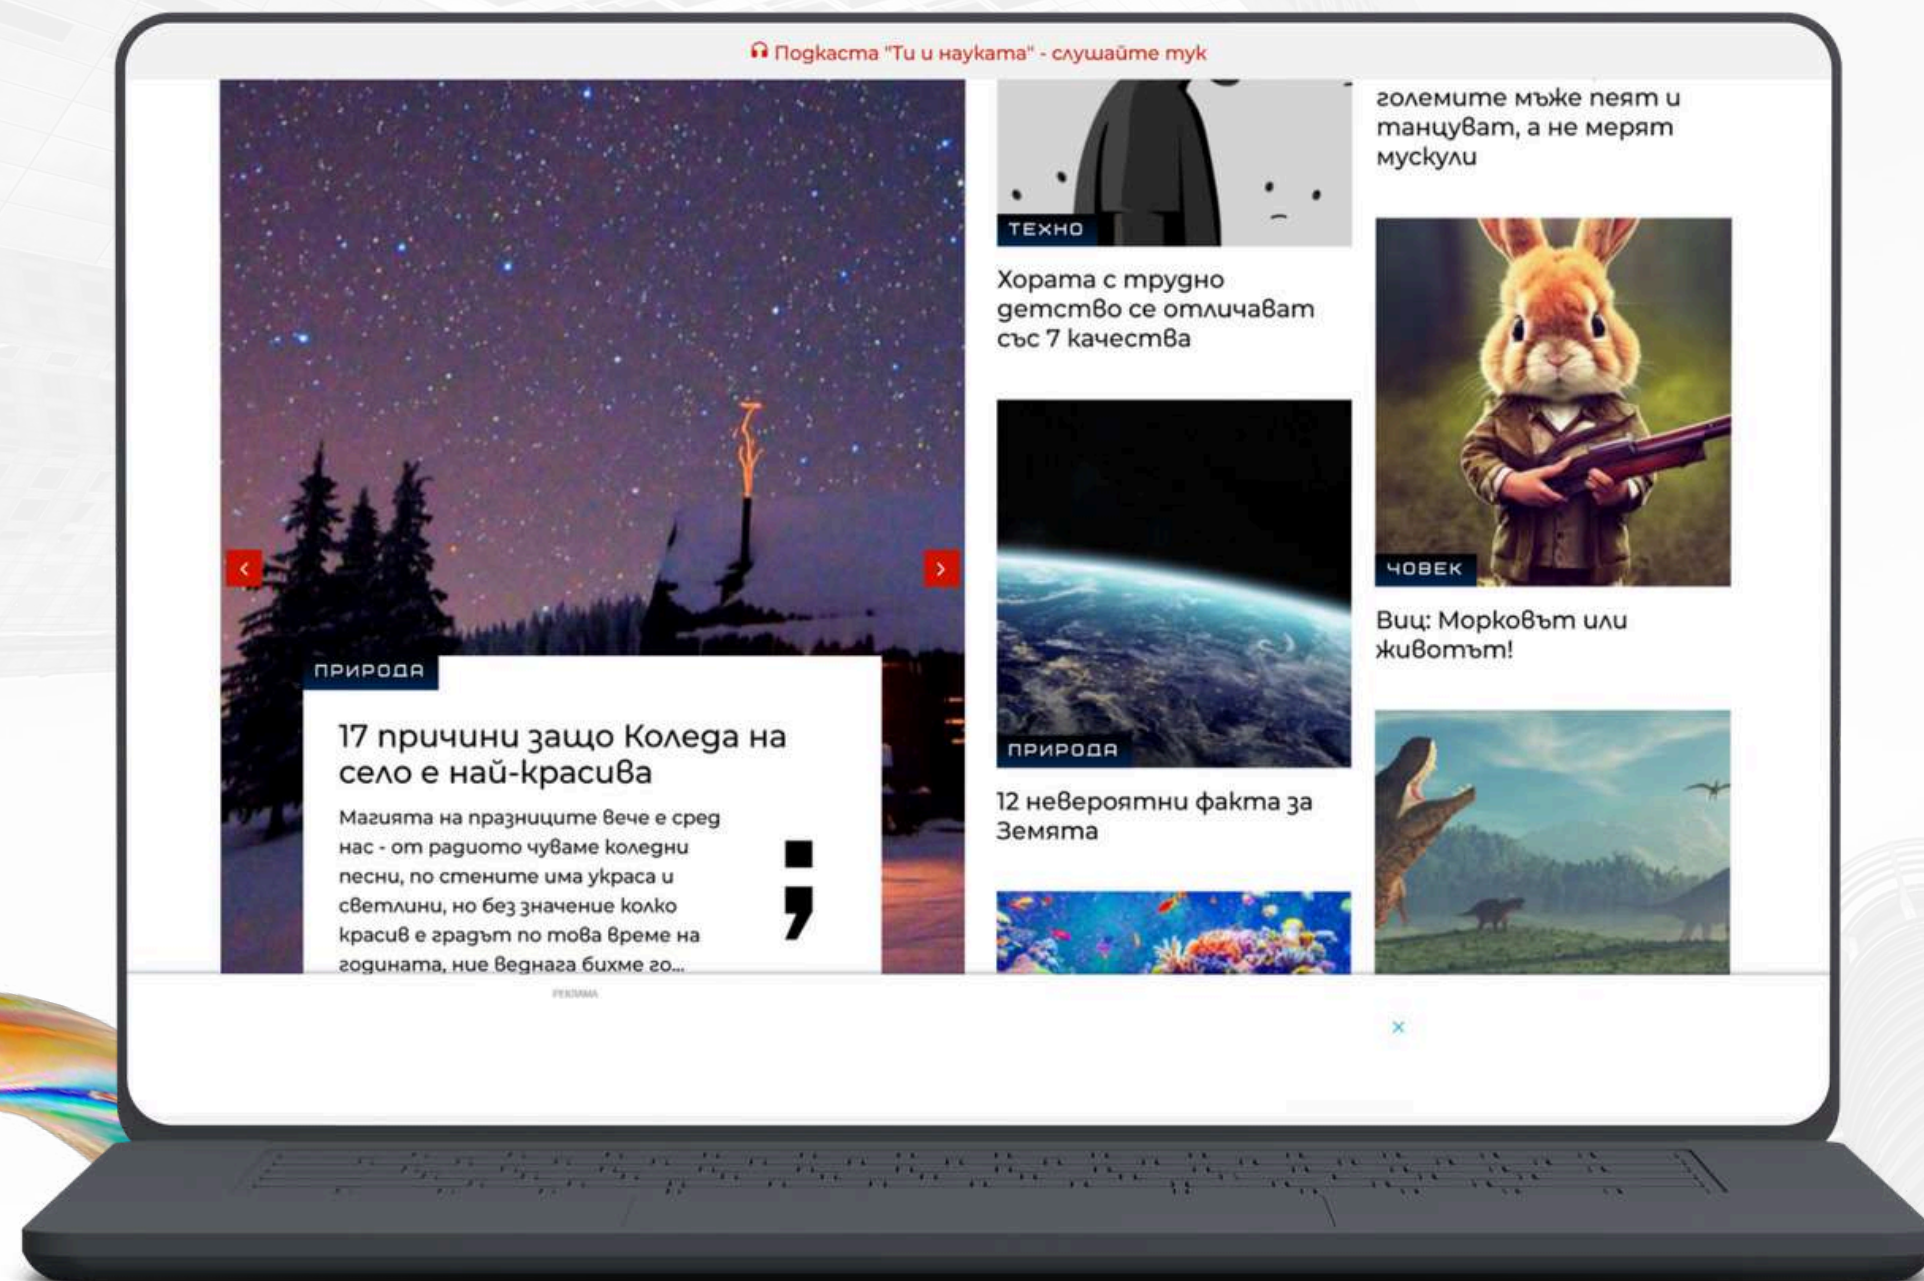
Подкаста "Ти и науката" - слушайте тук

ПРИРОДА

17 причини защо Коледа на село е най-красива

Магията на празниците вече е сред нас - от радиото чуваме коледни песни, по стените има украса и светлини, но без значение колко красив е градът по това време на годината, ние веднага бихме го...

ТЕХНО

Хората с трудно детство се отличават със 7 качества

ПРИРОДА

12 невероятни факта за Земята

големите мъже пеят и танцуват, а не мерят мускули

ЧОВЕК

Виц: Морковът или животът!

РЕКЛАМА

×